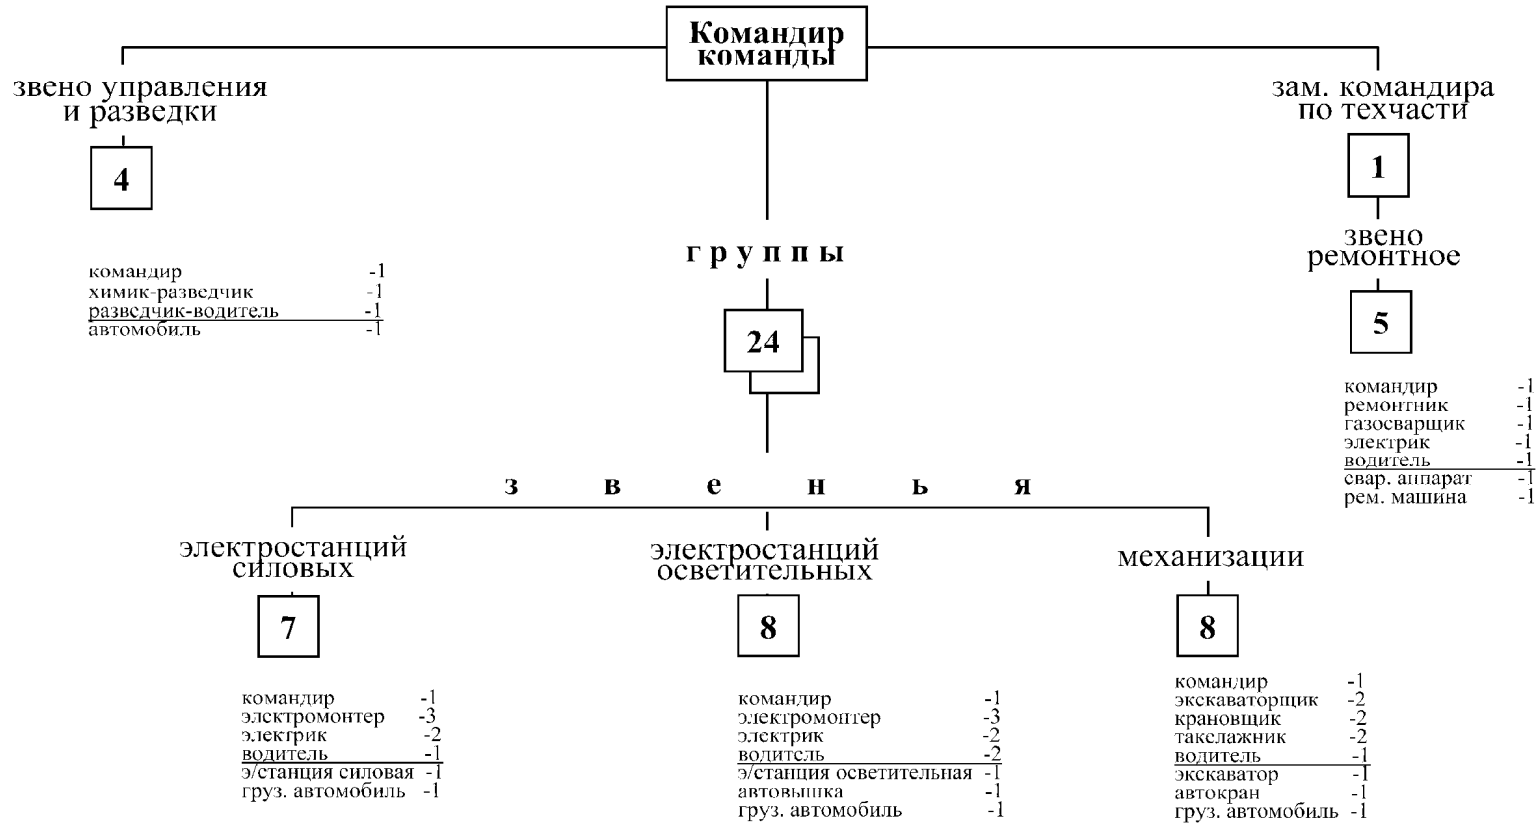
Командир команды

звено управления и разведки

4

командир -1
химик-разведчик -1
разведчик-водитель -1
автомобиль -1

зам. командира по техчасти

1

звено ремонтное

5

командир -1
ремонтник -1
газосварщик -1
электрик -1
водитель -1
свар. аппарат -1
рем. машина -1

группы

24

з в е н ь я

электростанций силовых

7

командир -1
электромонтер -3
электрик -2
водитель -1
э/станция силовая -1
груз. автомобиль -1

электростанций осветительных

8

командир -1
электромонтер -3
электрик -2
водитель -2
э/станция осветительная -1
автовышка -1
груз. автомобиль -1

механизации

8

командир -1
экскаваторщик -2
крановщик -2
такелажник -2
водитель -1
экскаватор -1
автокран -1
груз. автомобиль -1